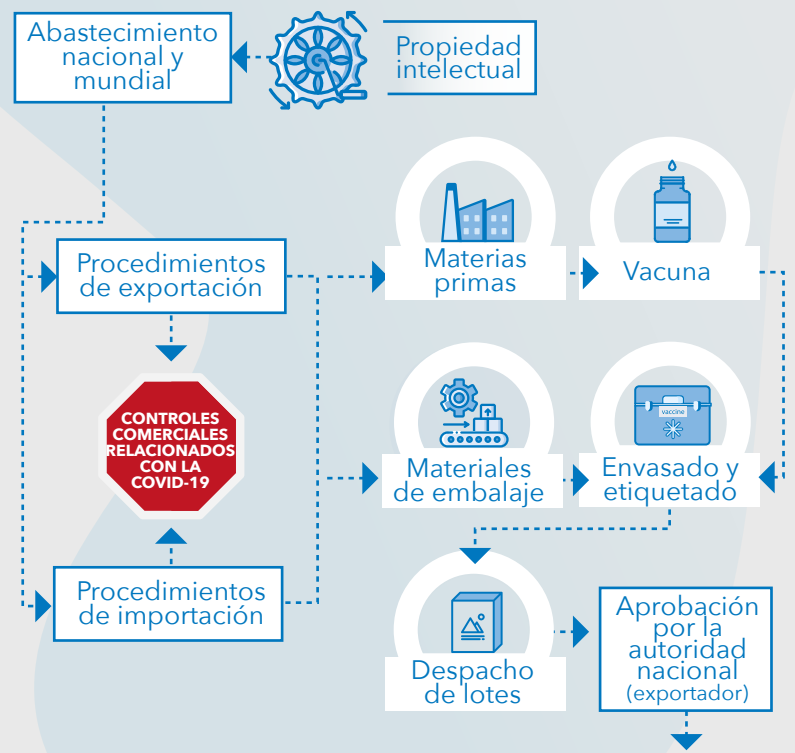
Abastecimiento nacional y mundial

Propiedad intelectual

Procedimientos de exportación

Materias primas

Vacuna

CONTROLES COMERCIALES RELACIONADOS CON LA COVID-19

vaccine

Materiales de embalaje

Envasado y etiquetado

Procedimientos de importación

Despacho de lotes

Aprobación por la autoridad nacional (exportador)